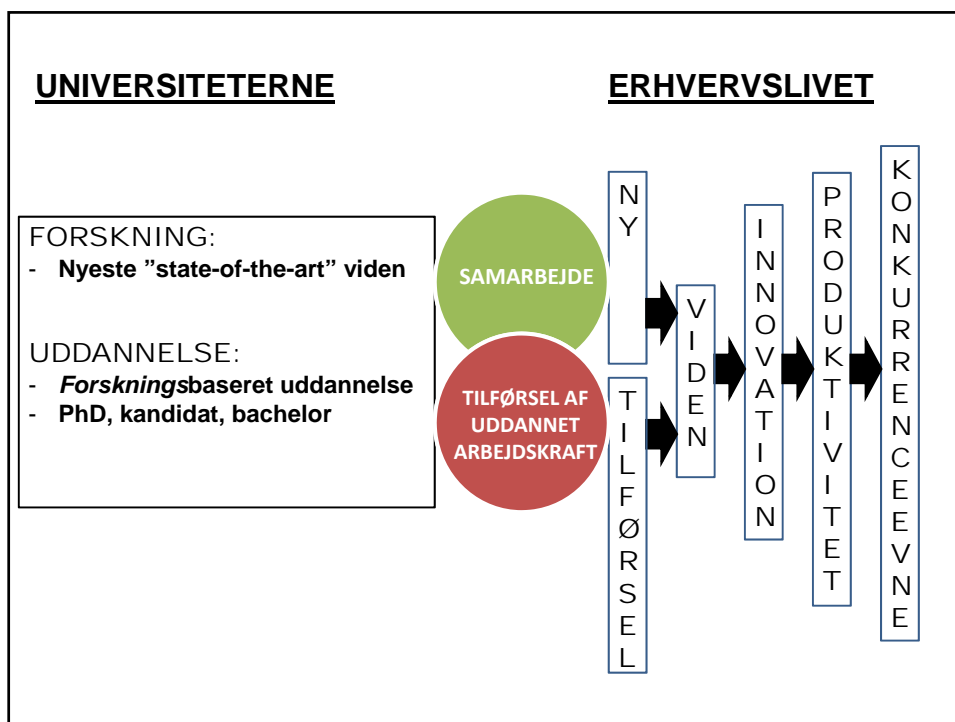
UNIVERSITETERNE

ERHVERVSLIVET

FORSKNING:
- Nyeste ”state-of-the-art” viden

UDDANNELSE:
- *Forsknings*baseret uddannelse
- PhD, kandidat, bachelor

SAMARBEJDE

TILFØRSEL AF UDDANNET ARBEJDSKRAFT

NY

TILFØRSEL

VIDEN

INNOVATION

PRODUKTIVITET

KONKURRENCEEVNE